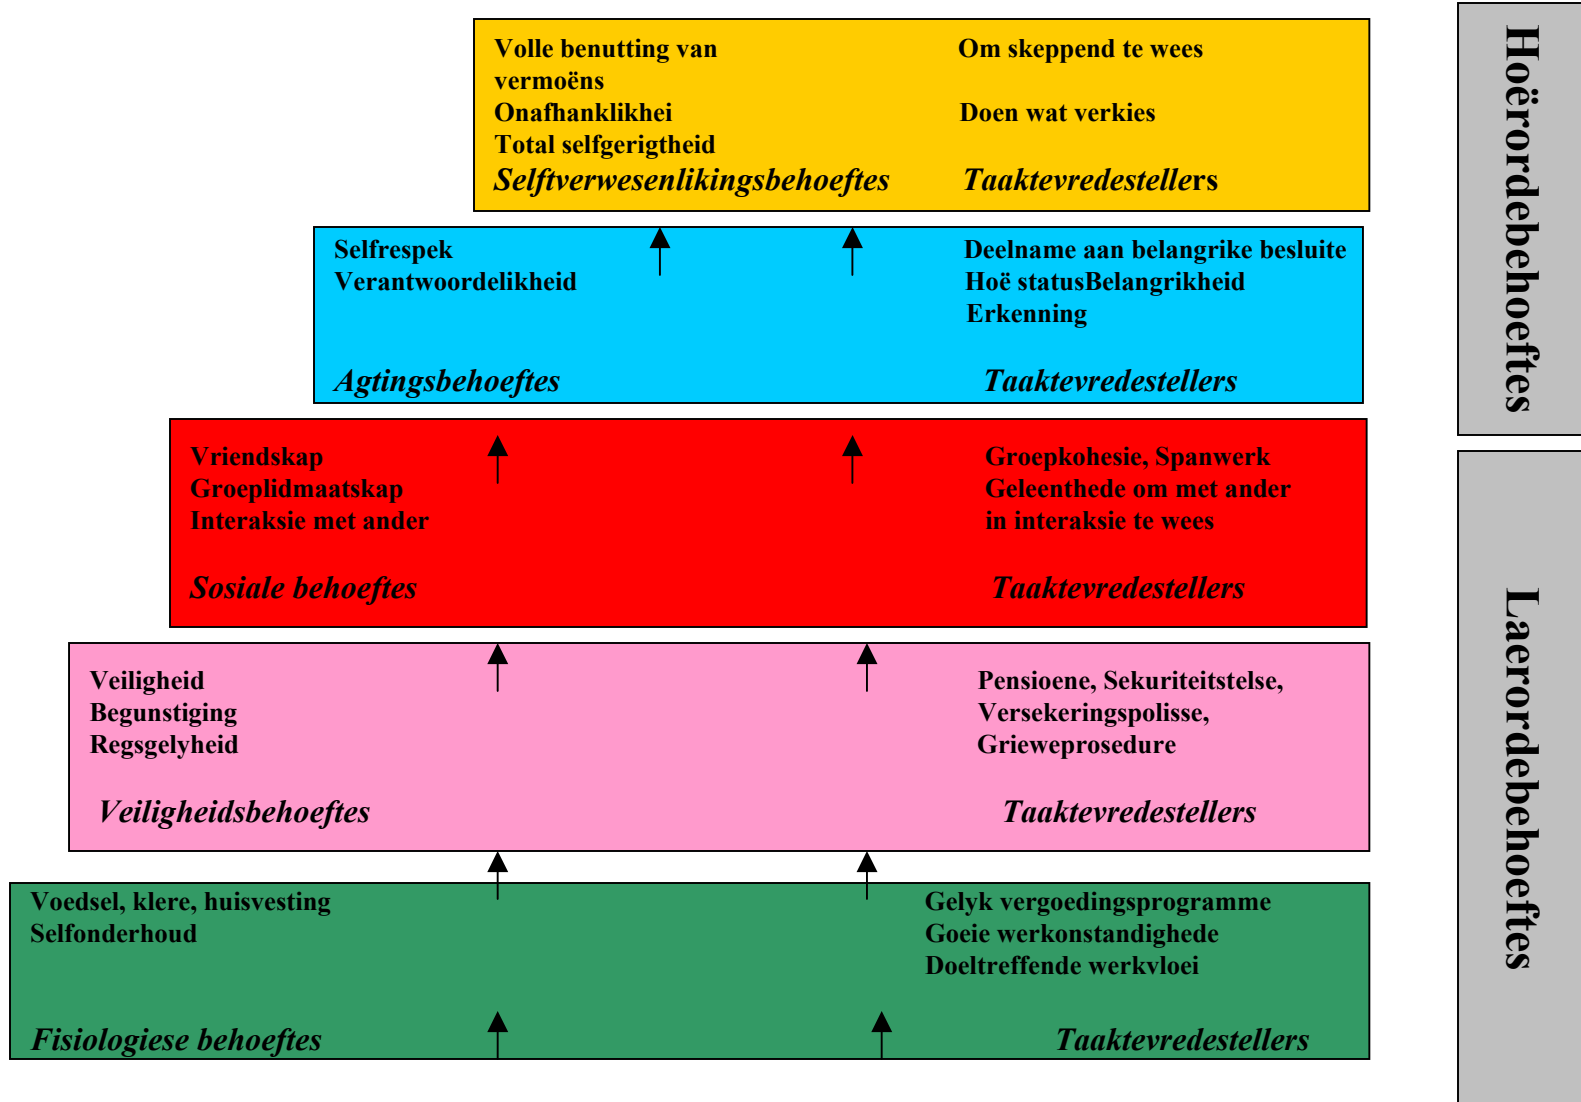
Volle benutting van vermoëns
Onafhanklikhei
Total selfgerigtheid
Selftverwesenlikingsbehoeftes

Om skeppend te wees
Doen wat verkies
Taaktevredestellers

Selfrespek
Verantwoordelikheid
Agtingsbehoeftes

Deelname aan belangrike besluite
Hoë statusBelangrikheid
Erkenning
Taaktevredestellers

Vriendskap
Groeplidmaatskap
Interaksie met ander
Sosiale behoeftes

Groepkohesie, Spanwerk
Geleenthede om met ander in interaksie te wees
Taaktevredestellers

Veiligheid
Begunstiging
Regsgelyheid
Veiligheidsbehoeftes

Pensioene, Sekuriteitstelse, Versekeringspolisse, Grieweprosedure
Taaktevredestellers

Voedsel, klere, huisvesting
Selfonderhoud
Fisiologiese behoeftes

Gelyk vergoedingsprogramme
Goeie werkonstandighede
Doeltreffende werkvloei
Taaktevredestellers

Hoërordebehoeftes

Laerordebehoeftes